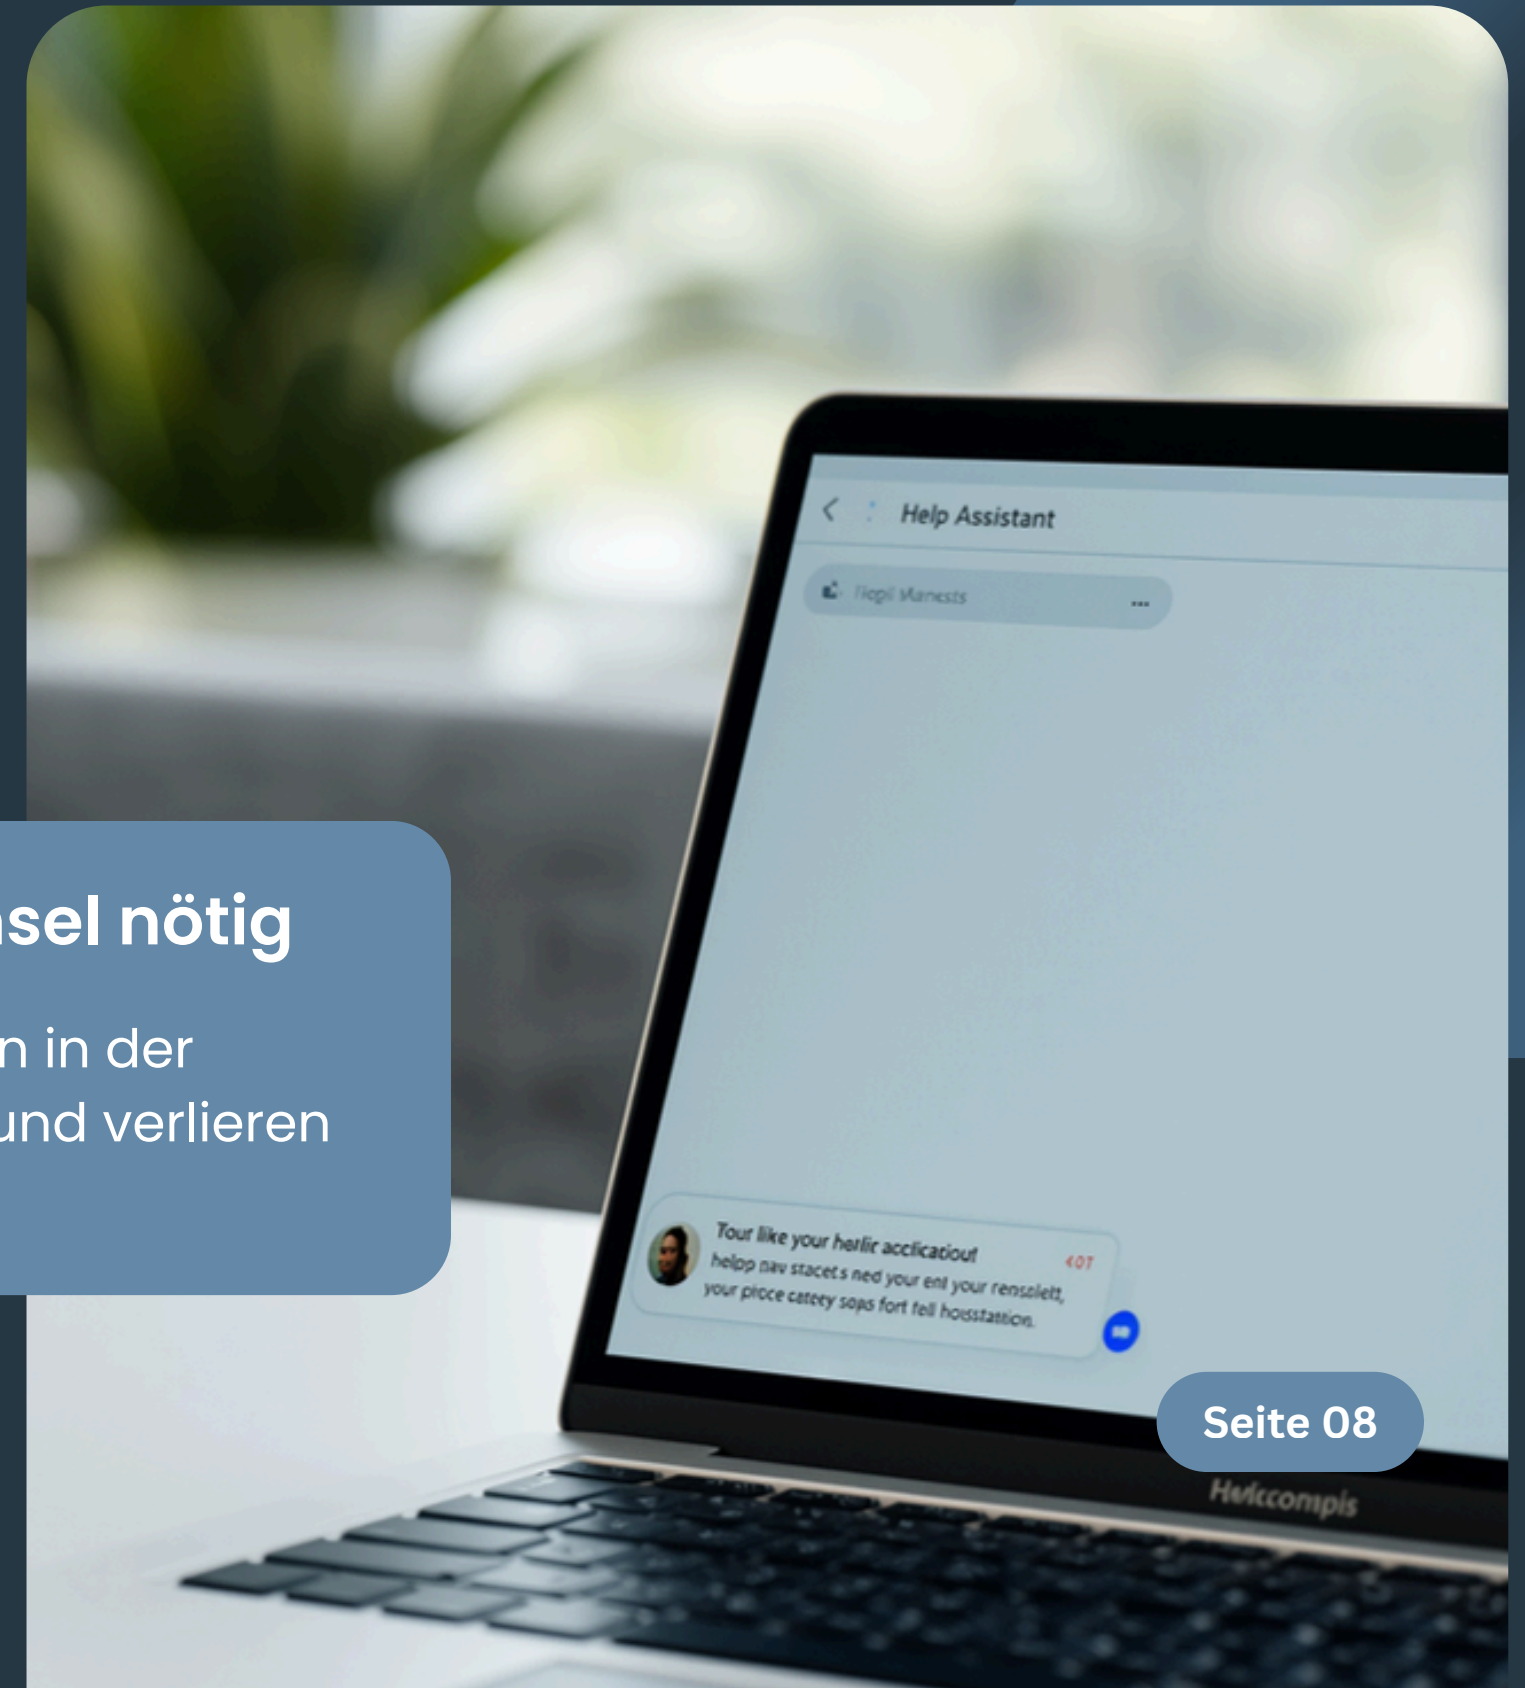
Help Assistant

Tiopl Manests

Tour like your herlir acclicatiouf

407

helpp nav stacets ned your enl your renslelt, your pioce catety sops fort fell hoisstation.

sel nötig

n in der und verlieren

Seite 08

Helccompis